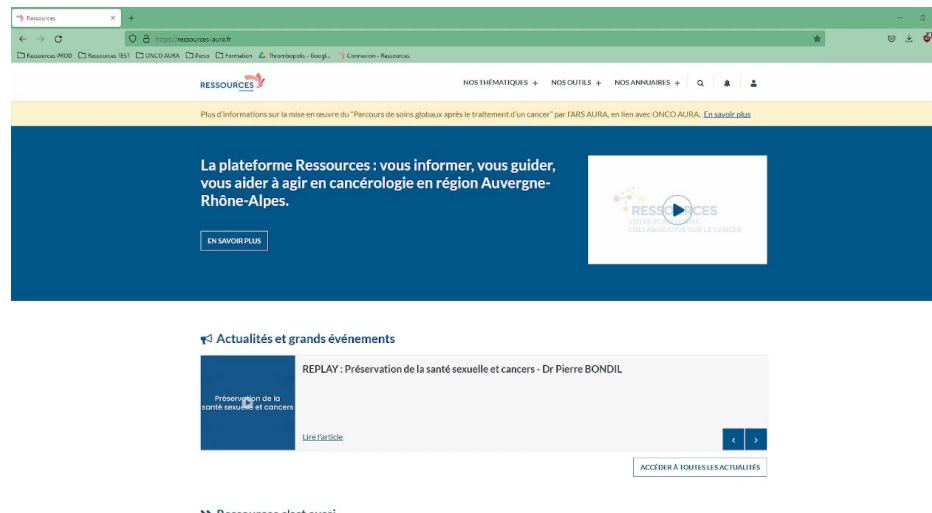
Ressources

https://ressources-aura.fr

Ressources PROD | Ressources TEST | ONCO AURA | Perso | Formation | Theambopolis - Googl... | Connexion - Ressources

RESSOURCES

NOS THÉMATIQUES + NOS OUTILS + NOS ANNUAIRES +

Plus d'informations sur la mise en œuvre du "Parcours de soins globaux après le traitement d'un cancer" par l'ARS AURA, en lien avec ONCO AURA. En savoir plus

La plateforme Ressources : vous informer, vous guider, vous aider à agir en cancérologie en région Auvergne-Rhône-Alpes.

EN SAVOIR PLUS

RESSOURCES
VOTRE P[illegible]
COLLABORATIVE SUR LE CANCER

Actualités et grands événements

Préservation de la santé sexuelle et cancers

REPLAY : Préservation de la santé sexuelle et cancers - Dr Pierre BONDIL

Lire l'article

ACCÉDER À TOUTES LES ACTUALITÉS

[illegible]